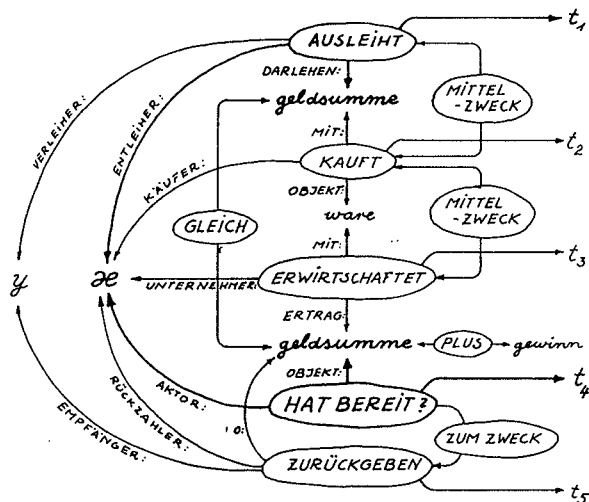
AUSLEIHT
$t_1$
DARLEHEN:
geldsumme
MITTEL-ZWECK
MIT:
KAUFT
$t_2$
VERLEIHER:
ENTLEIHER:
KÄUFER:
OBJEKT:
GLEICH
ware
MITTEL-ZWECK
MIT:
$y$
$\partial e$
UNTERNEHMER:
ERWIRTSCHAFTET
$t_3$
ERTRAG:
geldsumme
PLUS
gewinn
OBJEKT:
AKTOR:
HAT BEREIT?
$t_4$
RÜCKZAHLER:
10:
ZUM ZWECK
EMPFÄNGER:
ZURÜCKGEBEN
$t_5$